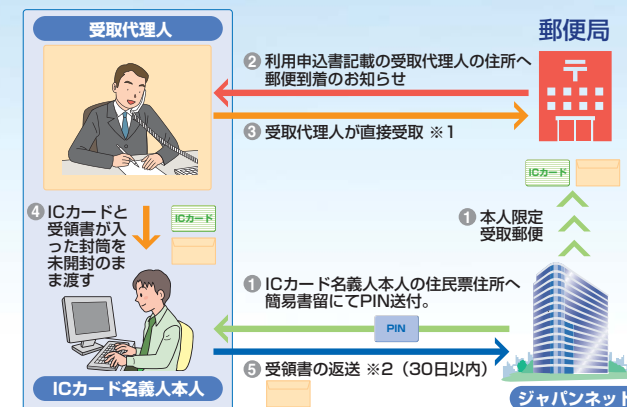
受取代理人

郵便局

② 利用申込書記載の受取代理人の住所へ郵便到着のお知らせ

③ 受取代理人が直接受取 ※1

ICカード

④ ICカードと受領書が入った封筒を未開封のまま渡す

ICカード

① 本人限定受取郵便

① ICカード名義人本人の住民票住所へ簡易書留にてPIN送付。

PIN

⑤ 受領書の返送 ※2（30日以内）

ICカード名義人本人

ジャパンネット